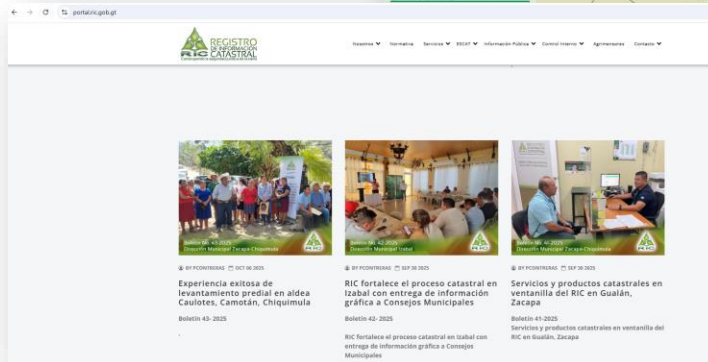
portal.ric.gob.gt

RIC REGISTRO DE INFORMACIÓN CATASTRAL

Nosotros Normativa Servicios RECAT Información Pública Control Interno Agrimensores Contacto

Boletín No. 43-2025
Dirección Municipal Zacapa-Chiquimula

BY PCONTRERAS OCT 06 2025

Experiencia exitosa de levantamiento predial en aldea Caulotes, Camotán, Chiquimula

Boletín 43- 2025

Boletín No. 42-2025
Dirección Municipal Izabal

BY PCONTRERAS SEP 30 2025

RIC fortalece el proceso catastral en Izabal con entrega de información gráfica a Consejos Municipales

Boletín 42- 2025

RIC fortalece el proceso catastral en Izabal con entrega de información gráfica a Consejos Municipales

Boletín No. 41-2025
Dirección Municipal Zacapa-Chiquimula

BY PCONTRERAS SEP 30 2025

Servicios y productos catastrales en ventanilla del RIC en Gualán, Zacapa

Boletín 41-2025
Servicios y productos catastrales en ventanilla del RIC en Gualán, Zacapa